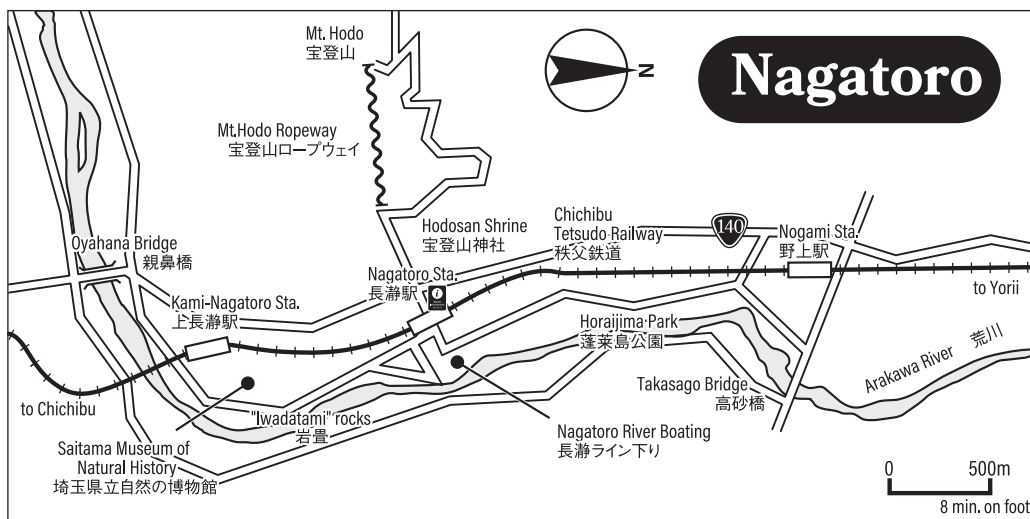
Nagatoro

N

Mt. Hodo
宝登山

Mt.Hodo Ropeway
宝登山ロープウェイ

Hodosan Shrine
宝登山神社

Chichibu Tetsudo Railway
秩父鉄道

140

Nogami Sta.
野上駅

Oyahana Bridge
親鼻橋

Nagatoro Sta.
長瀞駅

Kami-Nagatoro Sta.
上長瀞駅

to Yorii

Horaijima Park
蓬莱島公園

荒川
Arakawa River

Takasago Bridge
高砂橋

to Chichibu

"Iwadatami" rocks
岩畳

Nagatoro River Boating
長瀞ライン下り

Saitama Museum of Natural History
埼玉県立自然の博物館

0
500m
8 min. on foot